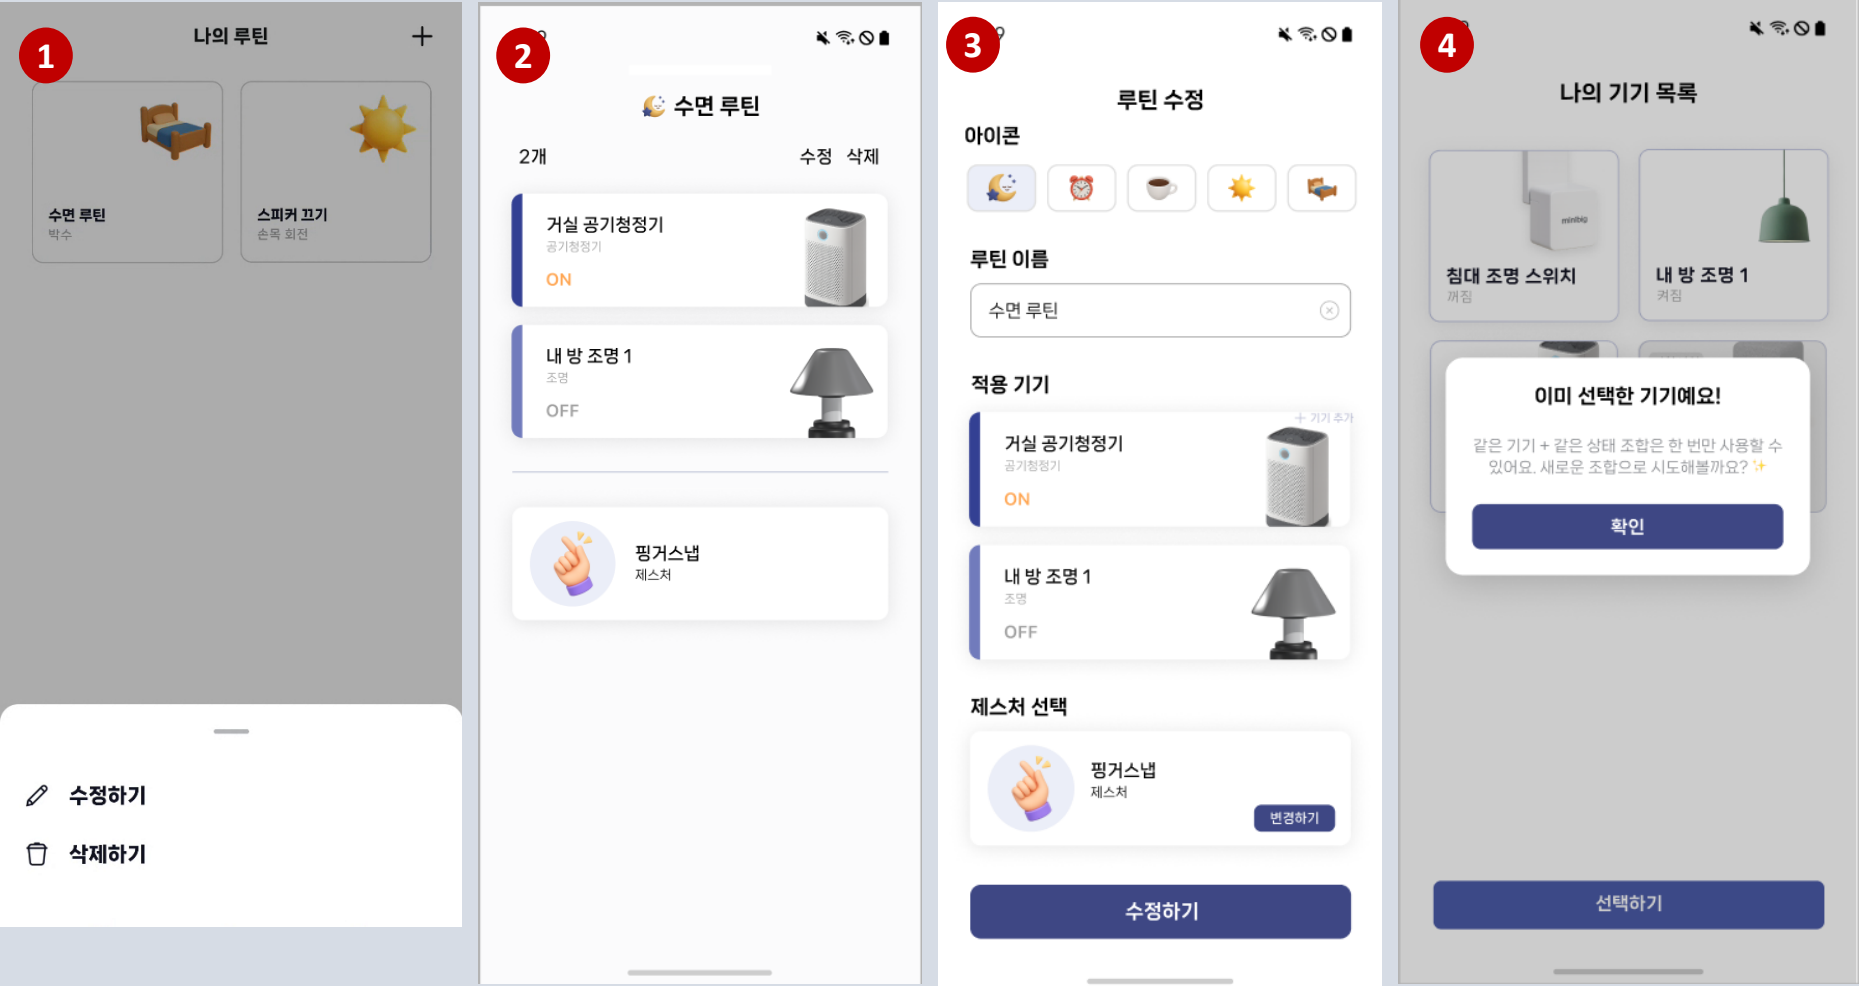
1

나의 루틴 +

수면 루틴
박수

스피커 끄기
손목 회전

수정하기

삭제하기

2

수면 루틴

2개 수정 삭제

거실 공기청정기
공기청정기
ON

내 방 조명 1
조명
OFF

핑거스냅
제스처

3

루틴 수정

아이콘

루틴 이름

수면 루틴

적용 기기

+ 기기 추가

거실 공기청정기
공기청정기
ON

내 방 조명 1
조명
OFF

제스처 선택

핑거스냅
제스처
변경하기

수정하기

4

나의 기기 목록

침대 조명 스위치
꺼짐

내 방 조명 1
켜짐

이미 선택한 기기예요!

같은 기기 + 같은 상태 조합은 한 번만 사용할 수 있어요. 새로운 조합으로 시도해볼까요?

확인

선택하기